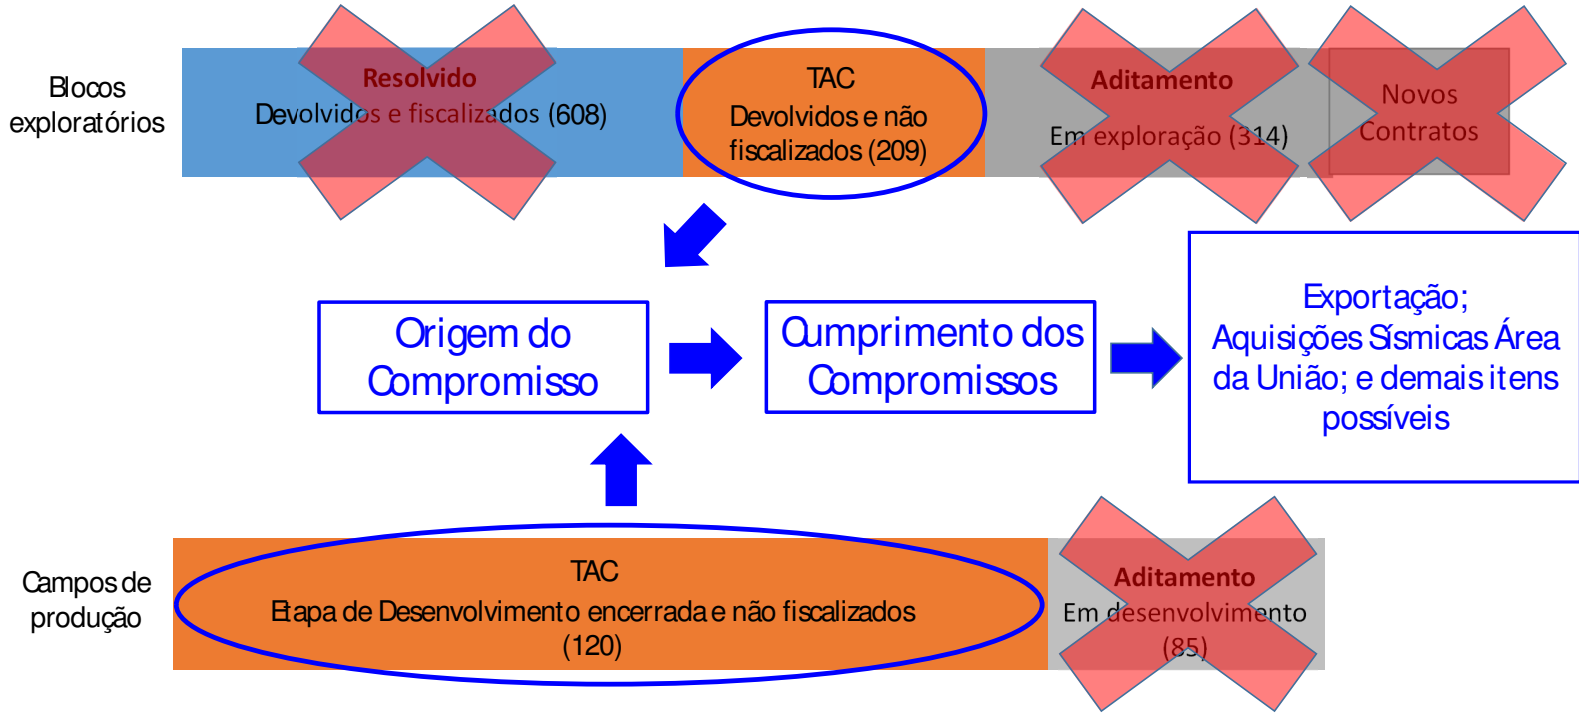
Blocos exploratórios

Resolvido
Devolvidos e fiscalizados (608)

TAC
Devolvidos e não fiscalizados (209)

Aditamento
Em exploração (314)

Novos Contratos

Origem do Compromisso

Cumprimento dos Compromissos

Exportação; Aquisições Sísmicas Área da União; e demais itens possíveis

Campos de produção

TAC
Etapa de Desenvolvimento encerrada e não fiscalizados (120)

Aditamento
Em desenvolvimento (85)